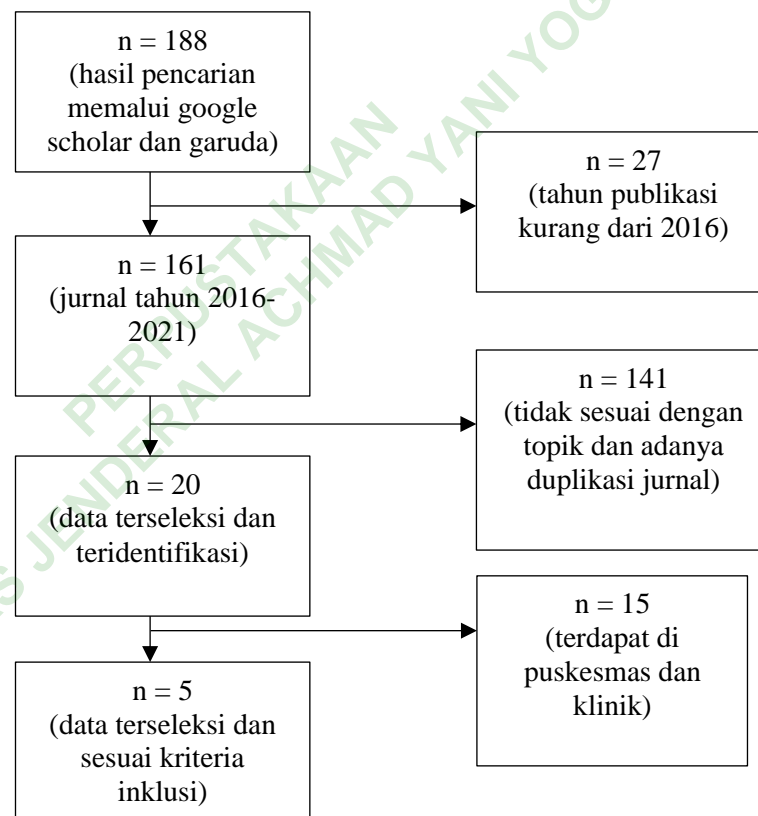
n = 188
(hasil pencarian memalui google scholar dan garuda)

n = 27
(tahun publikasi kurang dari 2016)

n = 161
(jurnal tahun 2016-2021)

n = 141
(tidak sesuai dengan topik dan adanya duplikasi jurnal)

n = 20
(data terseleksi dan teridentifikasi)

n = 15
(terdapat di puskesmas dan klinik)

n = 5
(data terseleksi dan sesuai kriteria inklusi)

PERPUSTAKAAN
JENDERAL ACHMAD YANI YOG